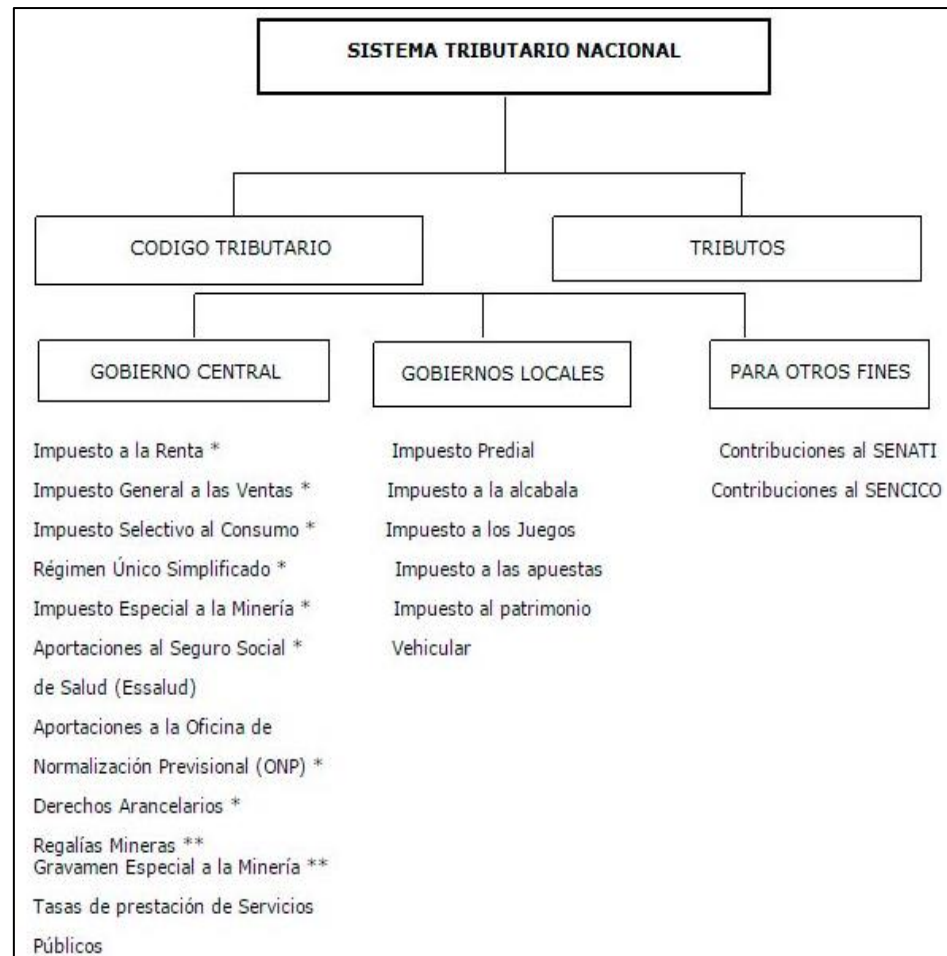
SISTEMA TRIBUTARIO NACIONAL

CODIGO TRIBUTARIO

TRIBUTOS

GOBIERNO CENTRAL

GOBIERNOS LOCALES

PARA OTROS FINES

Impuesto a la Renta *
Impuesto General a las Ventas *
Impuesto Selectivo al Consumo *
Régimen Único Simplificado *
Impuesto Especial a la Minería *
Aportaciones al Seguro Social * de Salud (Essalud)
Aportaciones a la Oficina de Normalización Previsional (ONP) *
Derechos Arancelarios *
Regalías Mineras **
Gravamen Especial a la Minería **
Tasas de prestación de Servicios Públicos

Impuesto Predial
Impuesto a la alcabala
Impuesto a los Juegos
Impuesto a las apuestas
Impuesto al patrimonio Vehicular

Contribuciones al SENATI
Contribuciones al SENCICO